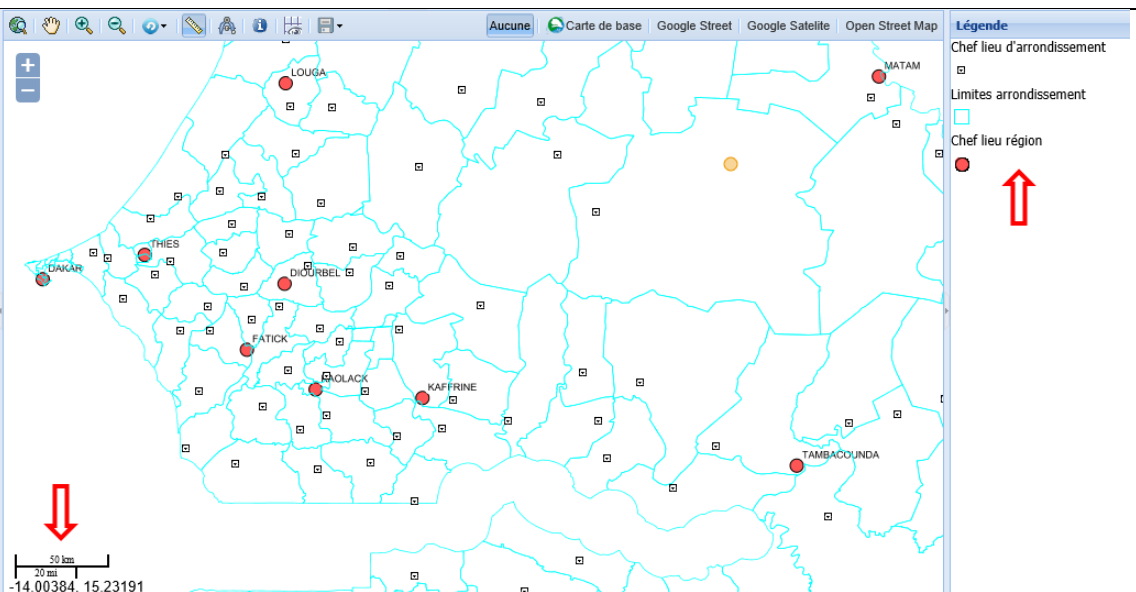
Aucune | Carte de base | Google Street | Google Satelite | Open Street Map

+
−

LOUGA
MATAM
THIES
DAKAR
DIOURBEL
FATICK
KAOLACK
KAFFRINE
TAMBACOUNDA

50 km
20 mi
-14.00384, 15.23191

Légende
Chef lieu d'arrondissement
Limites arrondissement
Chef lieu région